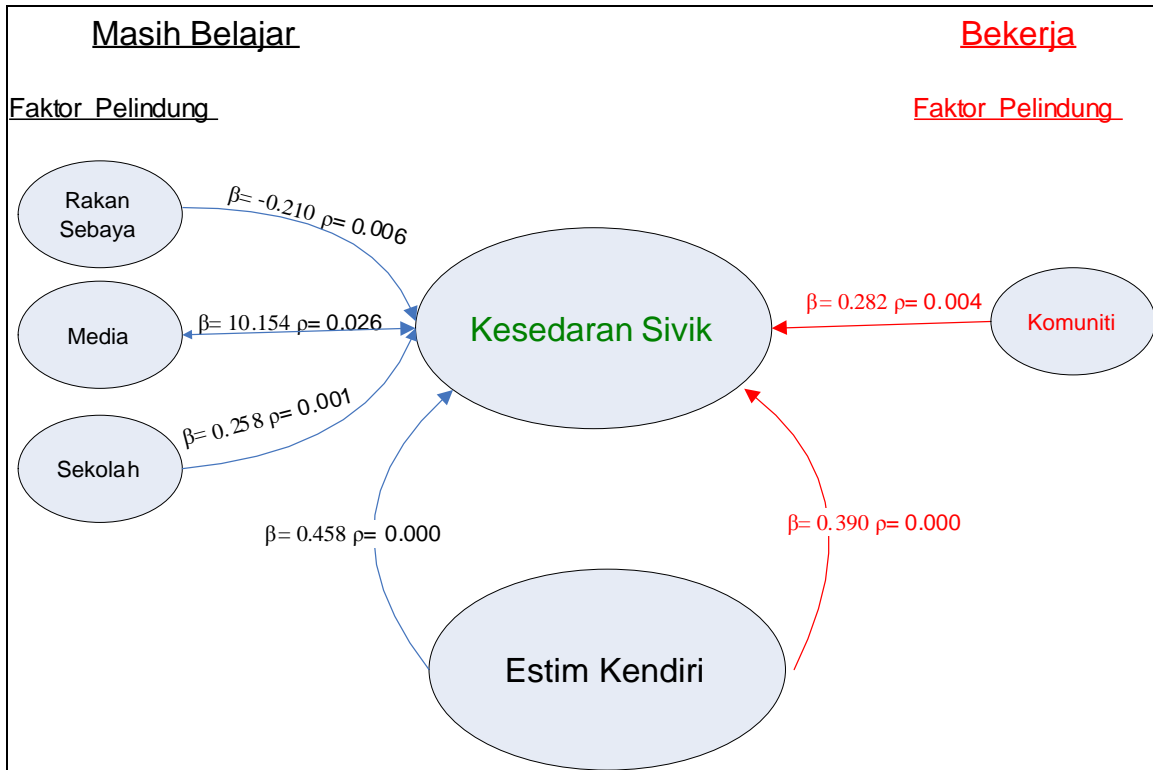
Masih Belajar

Bekerja

Faktor Pelindung

Faktor Pelindung

Rakan Sebaya

$\beta$= -0.210 $\rho$= 0.006

Media

$\beta$= 10.154 $\rho$= 0.026

Kesedaran Sivik

$\beta$= 0.282 $\rho$= 0.004

Komuniti

Sekolah

$\beta$= 0.258 $\rho$= 0.001

$\beta$= 0.458 $\rho$= 0.000

$\beta$= 0.390 $\rho$= 0.000

Estim Kendiri